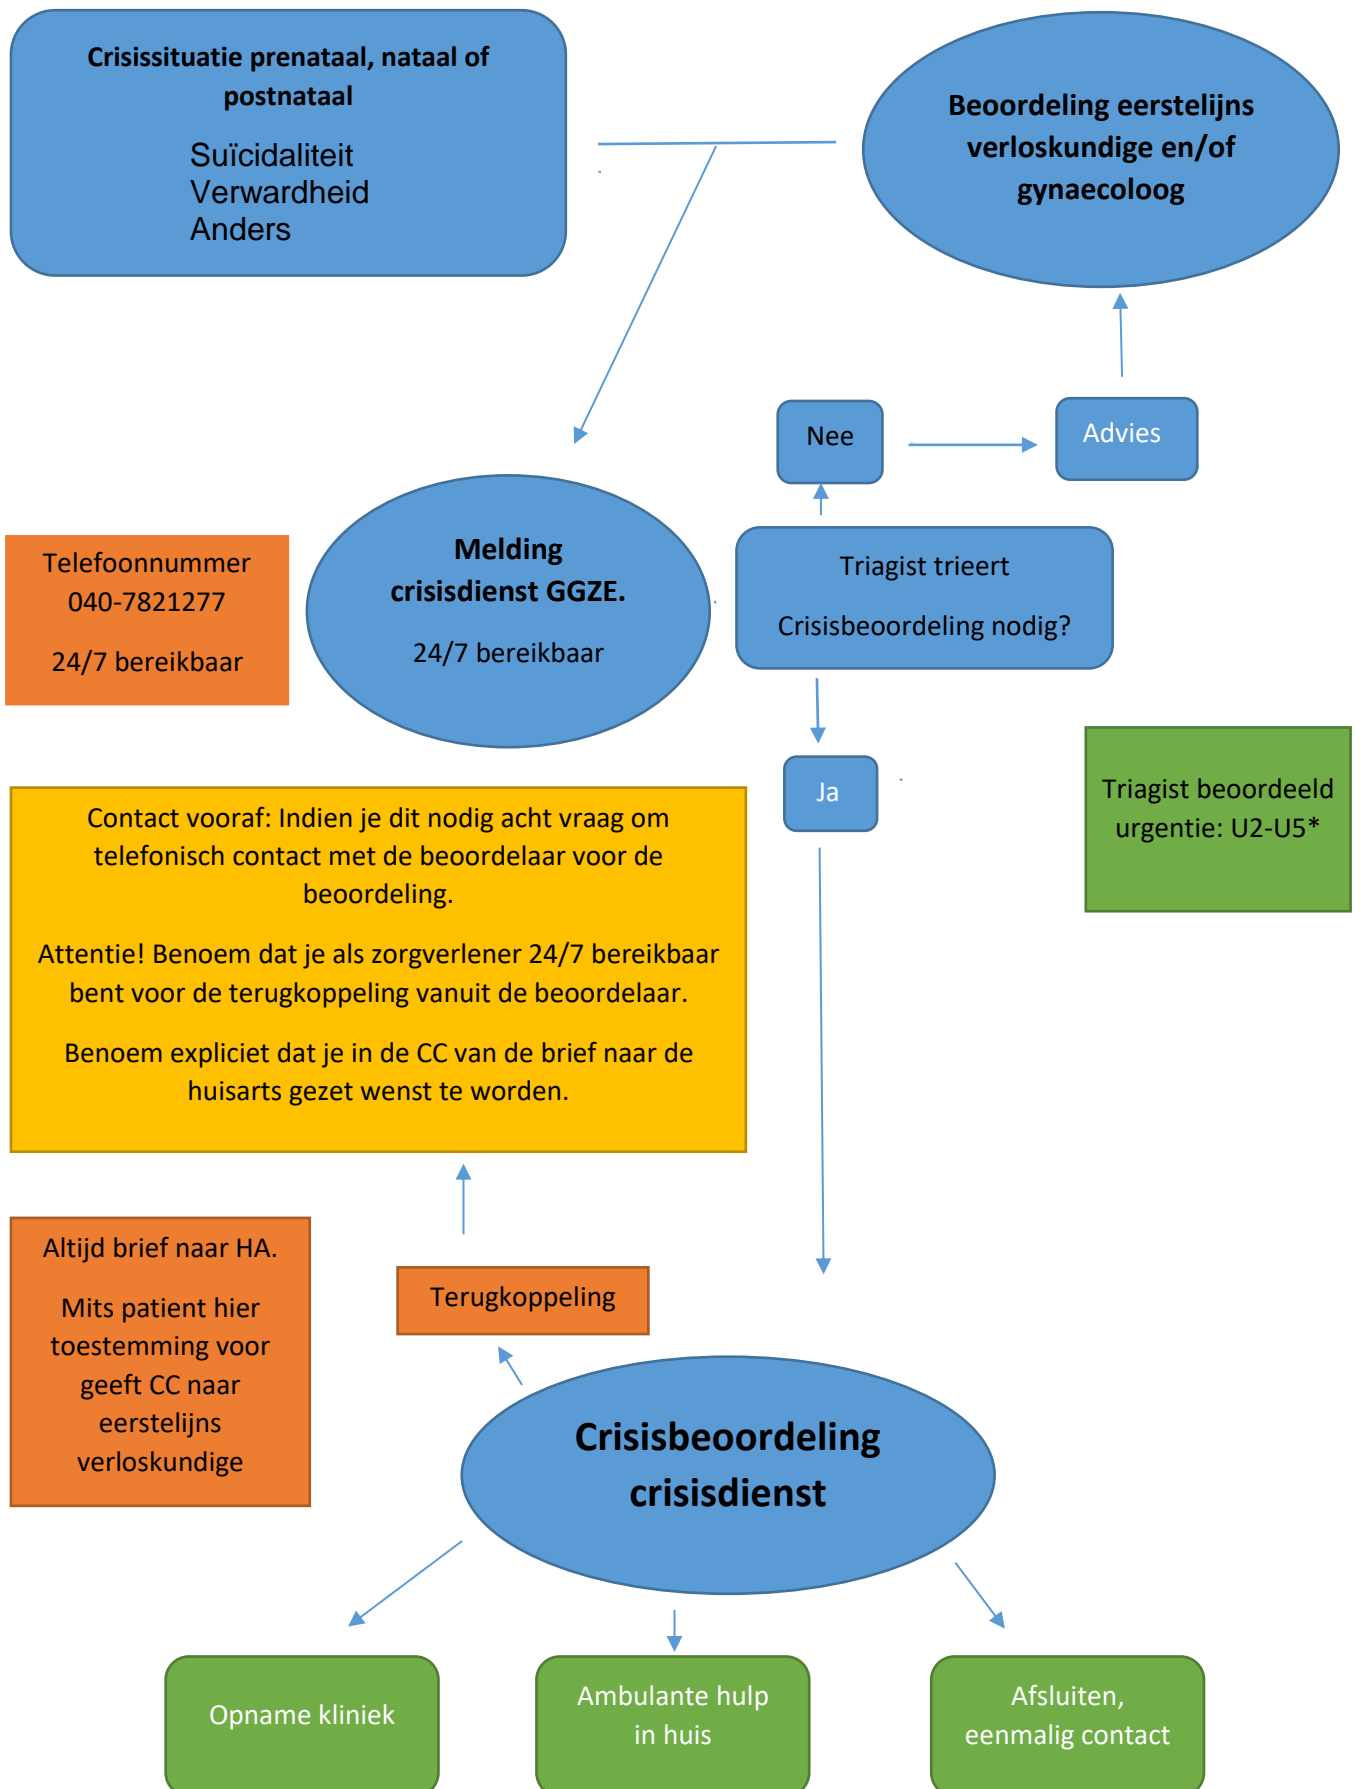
Crisissituatie prenataal, nataal of postnataal

Suïcidaliteit
Verwardheid
Anders

Beoordeling eerstelijns verloskundige en/of gynaecoloog

Nee

Advies

Telefoonnummer 040-7821277

24/7 bereikbaar

Melding crisisdienst GGZE.

24/7 bereikbaar

Triagist trieert

Crisisbeoordeling nodig?

Ja

Triagist beoordeeld urgentie: U2-U5*

Contact vooraf: Indien je dit nodig acht vraag om telefonisch contact met de beoordelaar voor de beoordeling.

Attentie! Benoem dat je als zorgverlener 24/7 bereikbaar bent voor de terugkoppeling vanuit de beoordelaar.

Benoem expliciet dat je in de CC van de brief naar de huisarts gezet wenst te worden.

Altijd brief naar HA.

Mits patient hier toestemming voor geeft CC naar eerstelijns verloskundige

Terugkoppeling

Crisisbeoordeling crisisdienst

Opname kliniek

Ambulante hulp in huis

Afsluiten, eenmalig contact